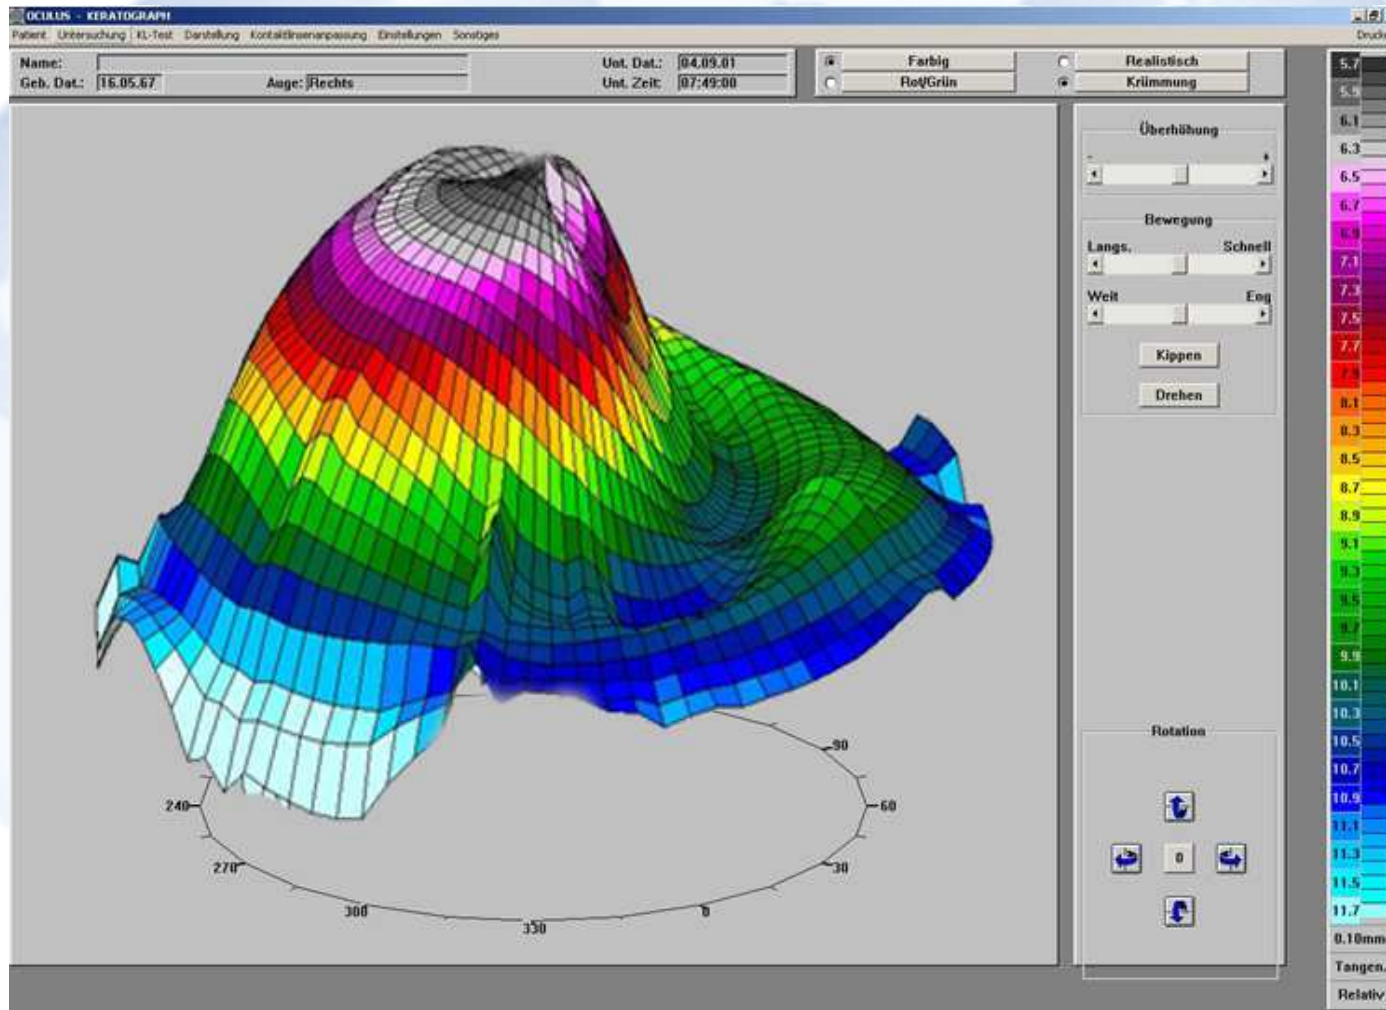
OCULUS - KERATOGRAPH

Patient Untersuchung KL-Test Darstellung Kontaktlinsenanpassung Einstellungen Sonstiges

Druck

Name:
Geb. Dat.: 16.05.67
Auge: Rechts
Unt. Dat.: 04.09.01
Unt. Zeit: 07:49:00

Farbig
Rot/Grün
Realistisch
Krümmung

Überhöhung
-
+

Bewegung
Langs.
Schnell
Weit
Eng

Kippen
Drehen

Rotation
0

240
270
300
330
0
30
60
90

5.7
5.9
6.1
6.3
6.5
6.7
6.9
7.1
7.3
7.5
7.7
7.9
8.1
8.3
8.5
8.7
8.9
9.1
9.3
9.5
9.7
9.9
10.1
10.3
10.5
10.7
10.9
11.1
11.3
11.5
11.7
0.10mm
Tangen.
Relativ